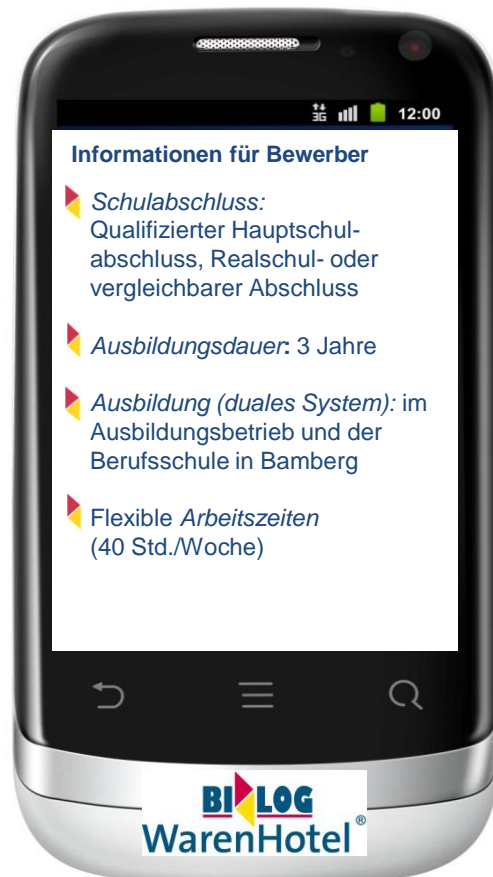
3G 12:00

Informationen für Bewerber

Schulabschluss: Qualifizierter Hauptschulabschluss, Realschul- oder vergleichbarer Abschluss

Ausbildungsdauer: 3 Jahre

Ausbildung (duales System): im Ausbildungsbetrieb und der Berufsschule in Bamberg

Flexible Arbeitszeiten (40 Std./Woche)

BILOG
WarenHotel®